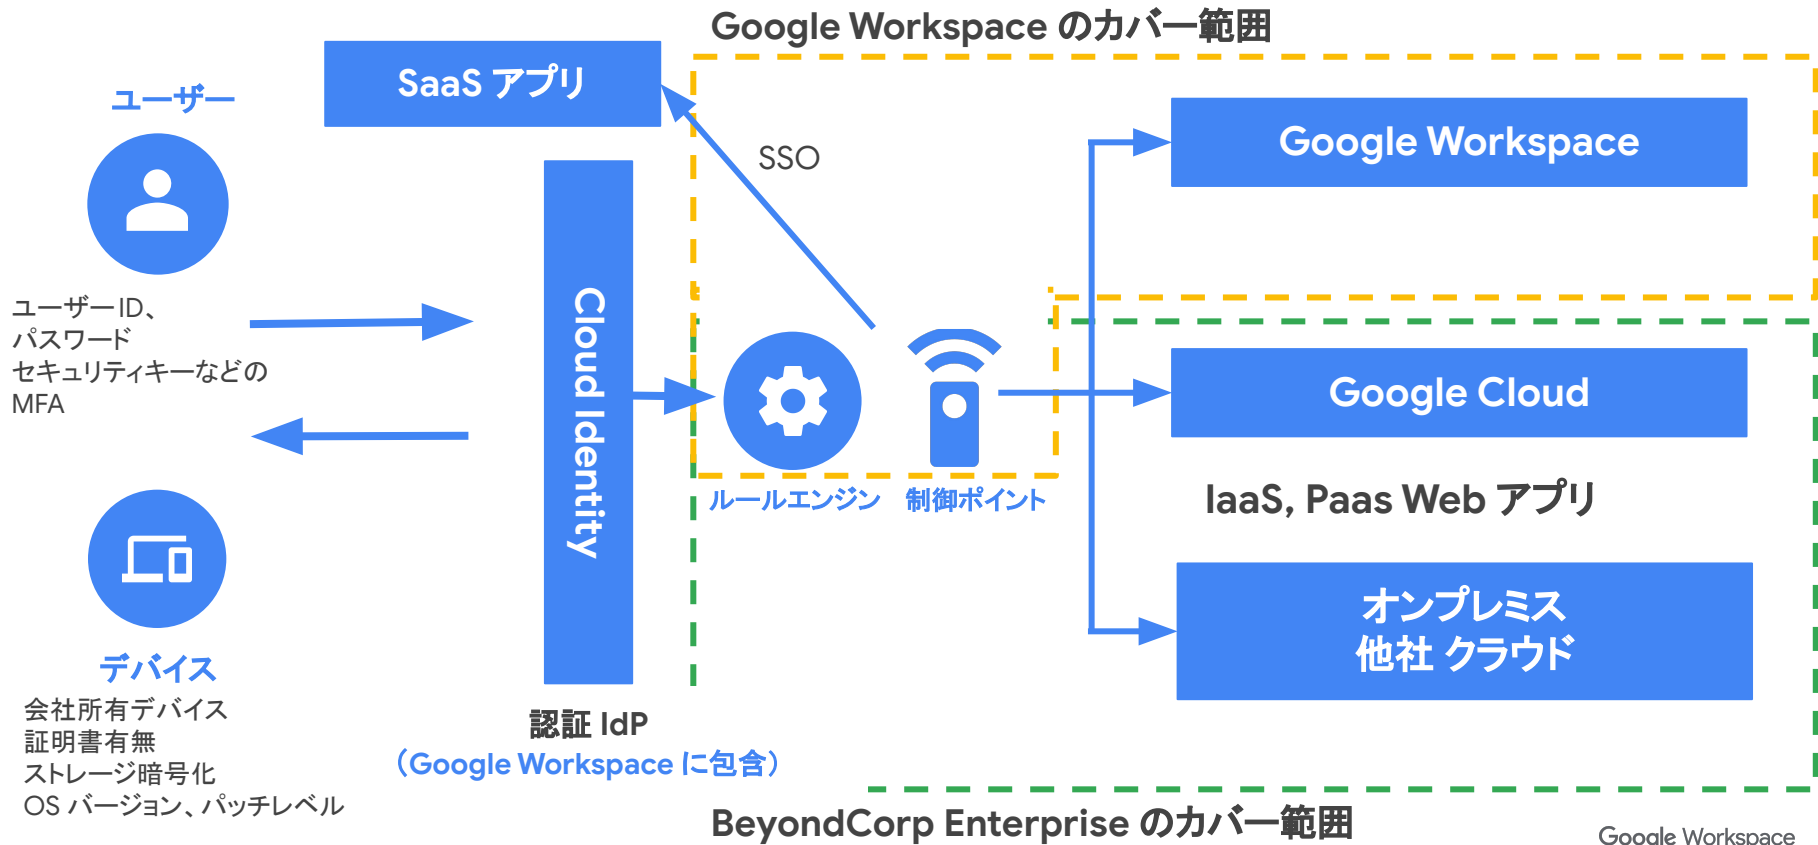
Google Workspace のカバー範囲

SaaS アプリ

ユーザー

SSO

Google Workspace

ユーザーID、
パスワード
セキュリティキーなどの
MFA

Cloud Identity

Google Cloud

ルールエンジン

制御ポイント

IaaS, Paas Web アプリ

オンプレミス
他社 クラウド

デバイス

会社所有デバイス
証明書有無
ストレージ暗号化
OS バージョン、パッチレベル

認証 IdP
（Google Workspace に包含）

BeyondCorp Enterprise のカバー範囲

Google Workspace